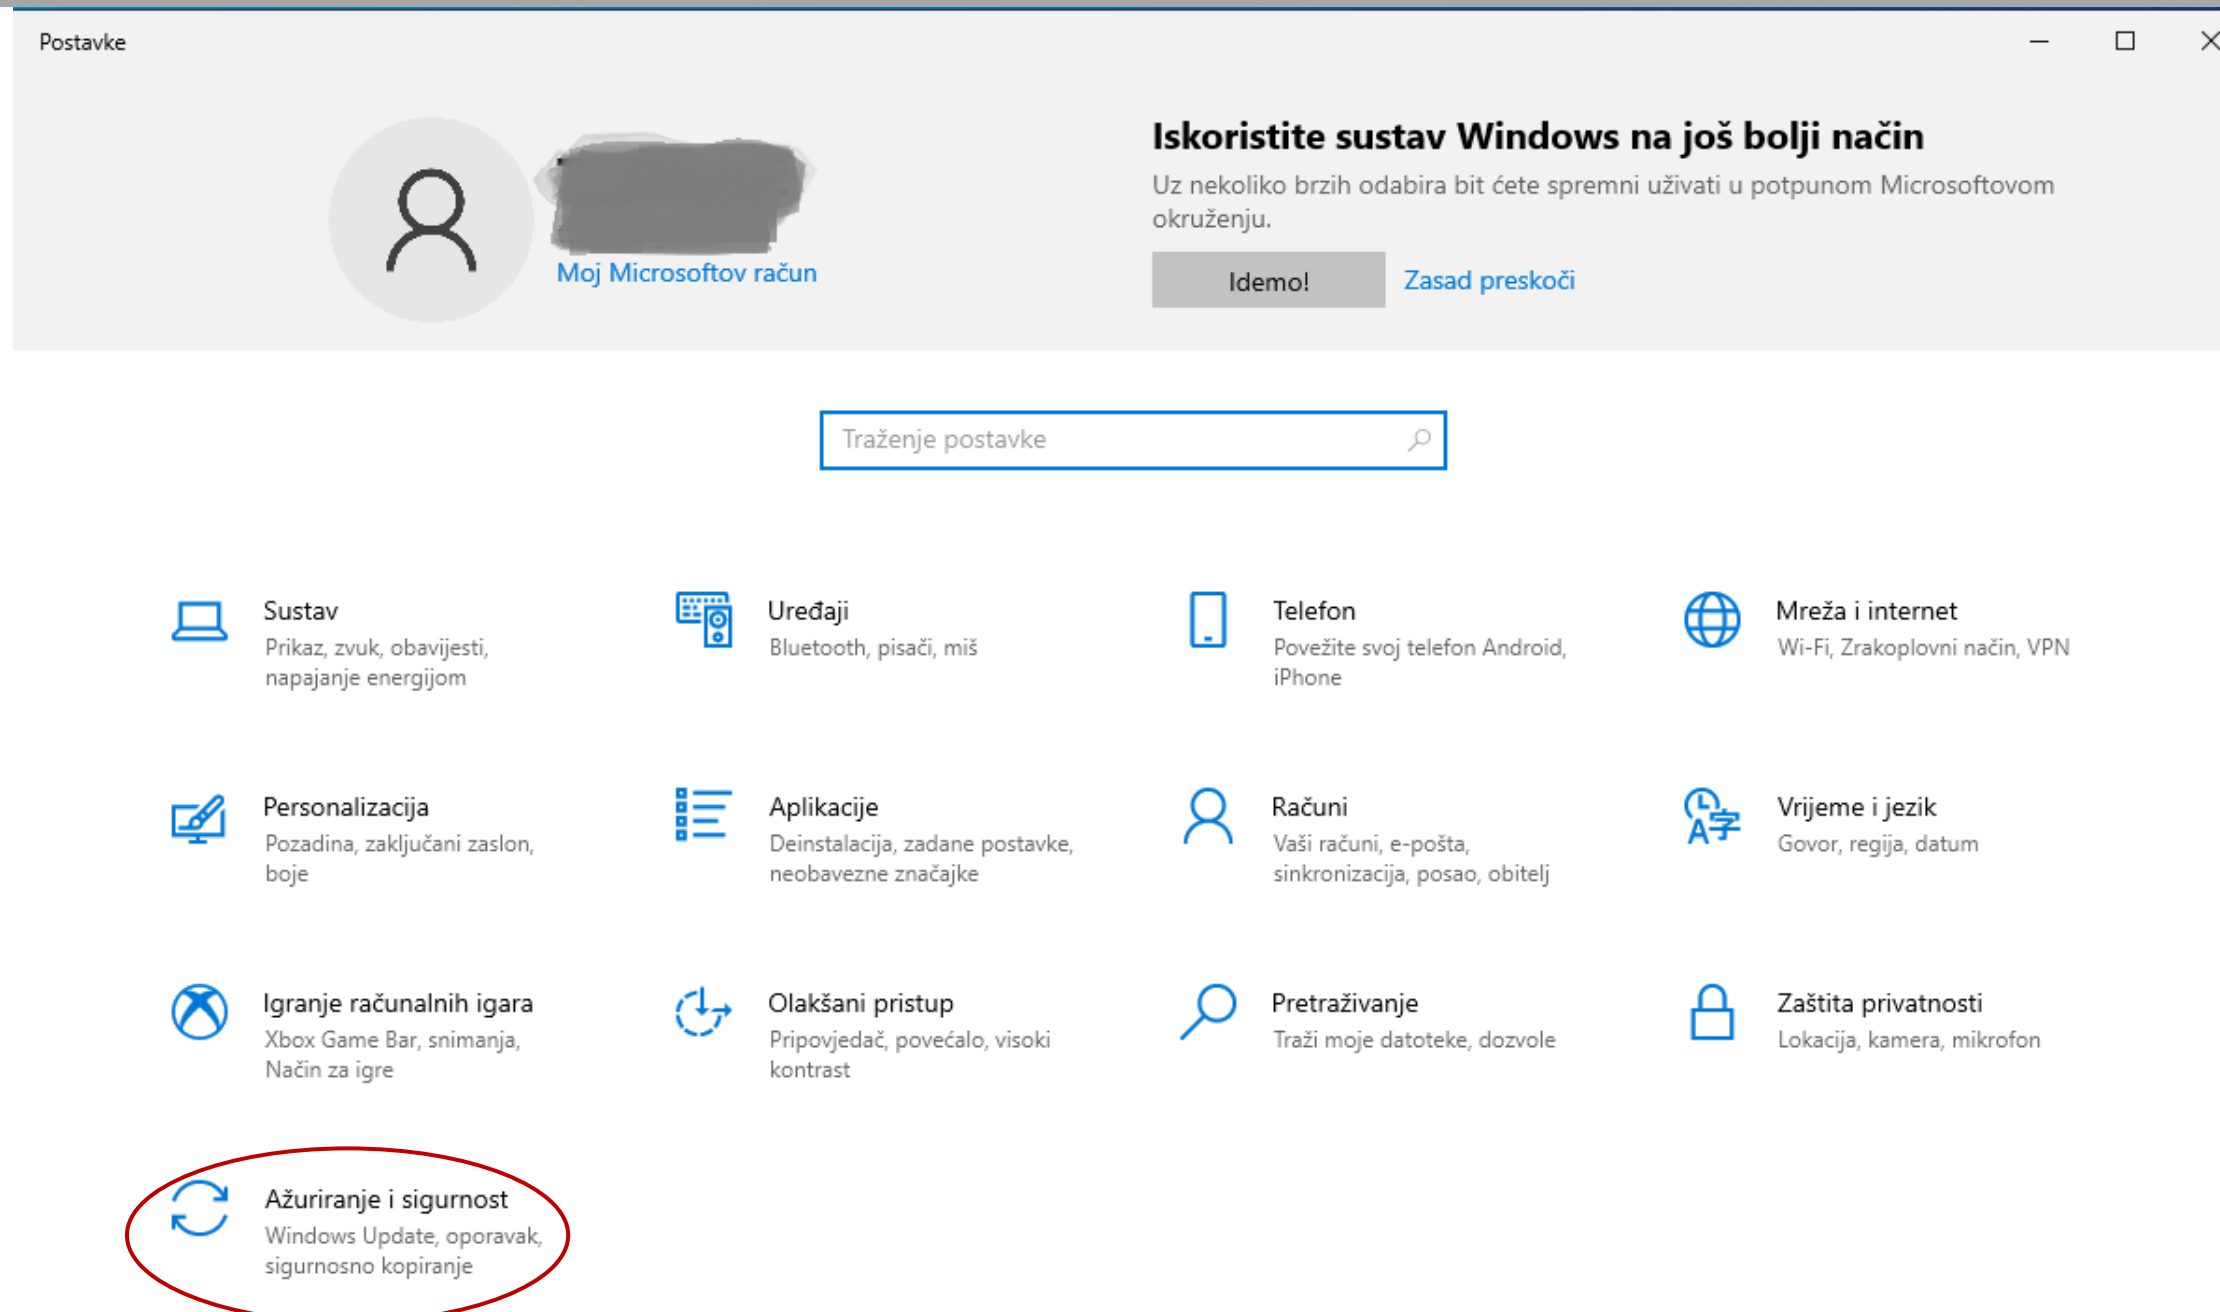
Postavke

Moj Microsoftov račun

Iskoristite sustav Windows na još bolji način

Uz nekoliko brzih odabira bit ćete spremni uživati u potpunom Microsoftovom okruženju.

Idemo!

Zasad preskoči

Traženje postavke

Sustav
Prikaz, zvuk, obavijesti, napajanje energijom

Uređaji
Bluetooth, pisači, miš

Telefon
Povežite svoj telefon Android, iPhone

Mreža i internet
Wi-Fi, Zrakoplovni način, VPN

Personalizacija
Pozadina, zaključani zaslon, boje

Aplikacije
Deinstalacija, zadane postavke, neobavezne značajke

Računi
Vaši računi, e-pošta, sinkronizacija, posao, obitelj

Vrijeme i jezik
Govor, regija, datum

Igranje računalnih igara
Xbox Game Bar, snimanja, Način za igre

Olakšani pristup
Pripovjedač, povećalo, visoki kontrast

Pretraživanje
Traži moje datoteke, dozvole

Zaštita privatnosti
Lokacija, kamera, mikrofon

Ažuriranje i sigurnost
Windows Update, oporavak, sigurnosno kopiranje